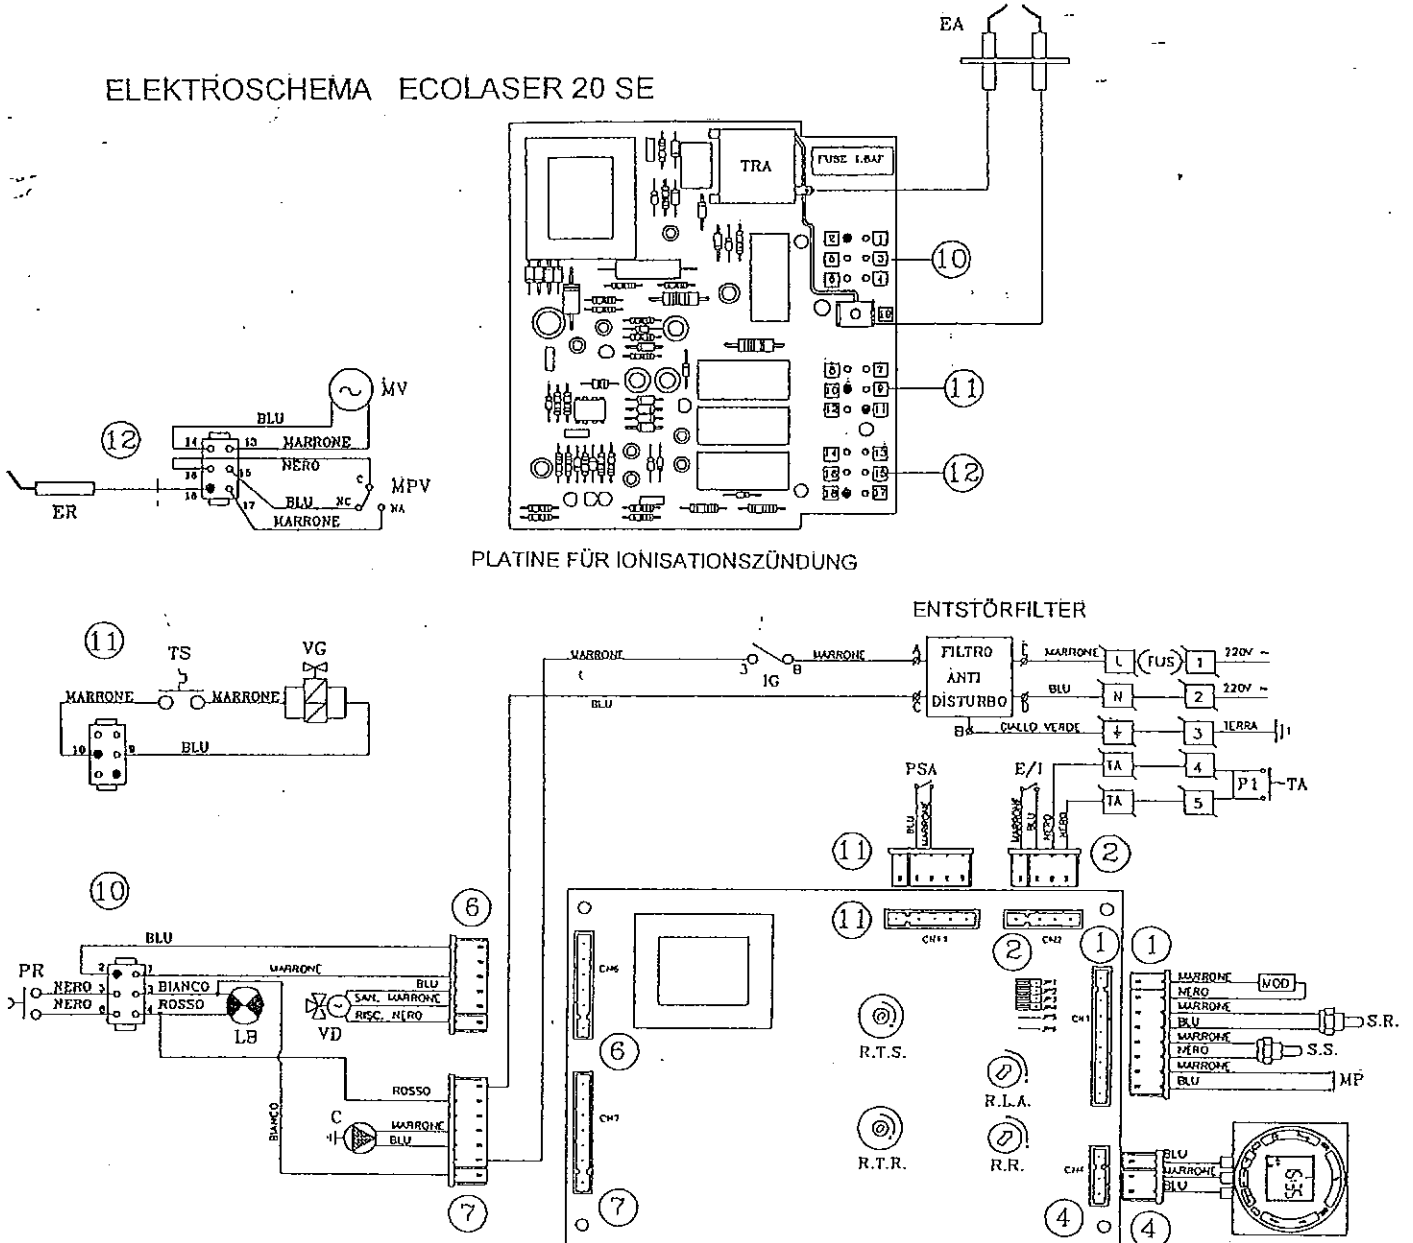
ELEKTROSCHEMA ECOLASER 20 SE

EA

TRA

FUSE 1.6AF

2 1
6 3
8 4
10

10

8 7
10 9
12 11

11

14 13
16 15
18 17

12

MV

BLU

12

14 13 MARRONE
NERO
16 15
18 17

C
BLU NC
MPV
NA

MARRONE

ER

PLATINE FÜR IONISATIONSZÜNDUNG

ENTSTÖRFILTER

11

TS

VG

MARRONE MARRONE

10 9 BLU

MARRONE

3 IG 8

MARRONE

FILTRO ANTI DISTURBO

MARRONE L FUS 1 220V ~

BLU

BLU N 2 220V ~

GIALLO VERDE 3 TERRA

PSA

E/I

TA 4

TA 5

P1 TA

BLU MARRONE

MARRONE BLU NERO NERO

11

2

10

6

BLU

PR

3 1 MARRONE

NERO 3 BIANCO

NERO 2 ROSSO 4

LB

BLU
SAN. MARRONE
RISC. NERO

VD

ROSSO

BIANCO

C

MARRONE
BLU

7

CN6

6

CN7

7

11

CN11

2

CN2

1

1

CN1

R.T.S.

R.L.A.

R.T.R.

R.R.

CN4

4

4

MARRONE MOD
NERO
MARRONE
BLU S.R.
MARRONE
NERO S.S.
MARRONE
BLU MP

BLU
MARRONE
BLU

S.SS